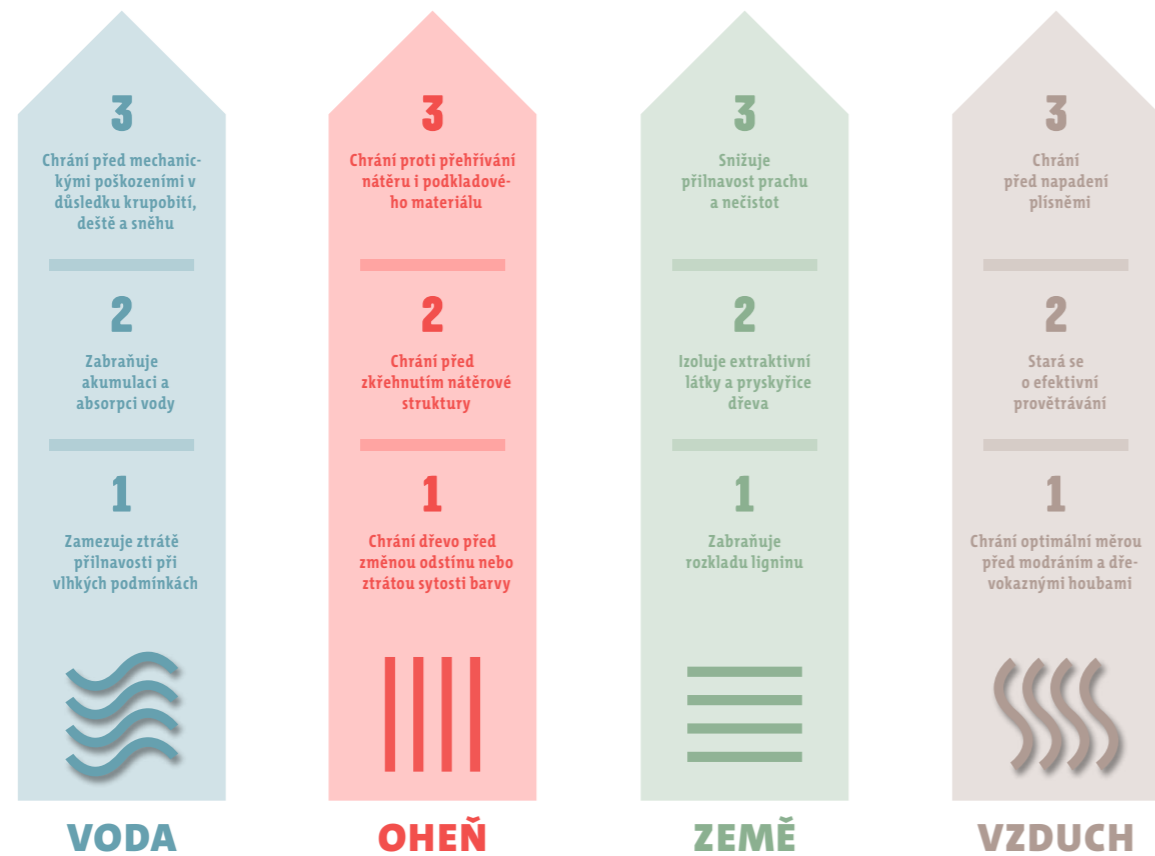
3

Chrání před mechanickými poškozeními v důsledku krupobití, deště a sněhu

2

Zabraňuje akumulaci a absorpci vody

1

Zamezuje ztrátě přilnavosti při vlhkých podmínkách

VODA

3

Chrání proti přehřívání nátěru i podkladového materiálu

2

Chrání před zkřehnutím nátěrové struktury

1

Chrání dřevo před změnou odstínu nebo ztrátou sytosti barvy

OHEŇ

3

Snižuje přilnavost prachu a nečistot

2

Izoluje extraktivní látky a pryskyřice dřeva

1

Zabraňuje rozkladu ligninu

ZEMĚ

3

Chrání před napadení plísněmi

2

Stará se o efektivní provětrávání

1

Chrání optimální měrou před modráním a dřevokaznými houbami

VZDUCH